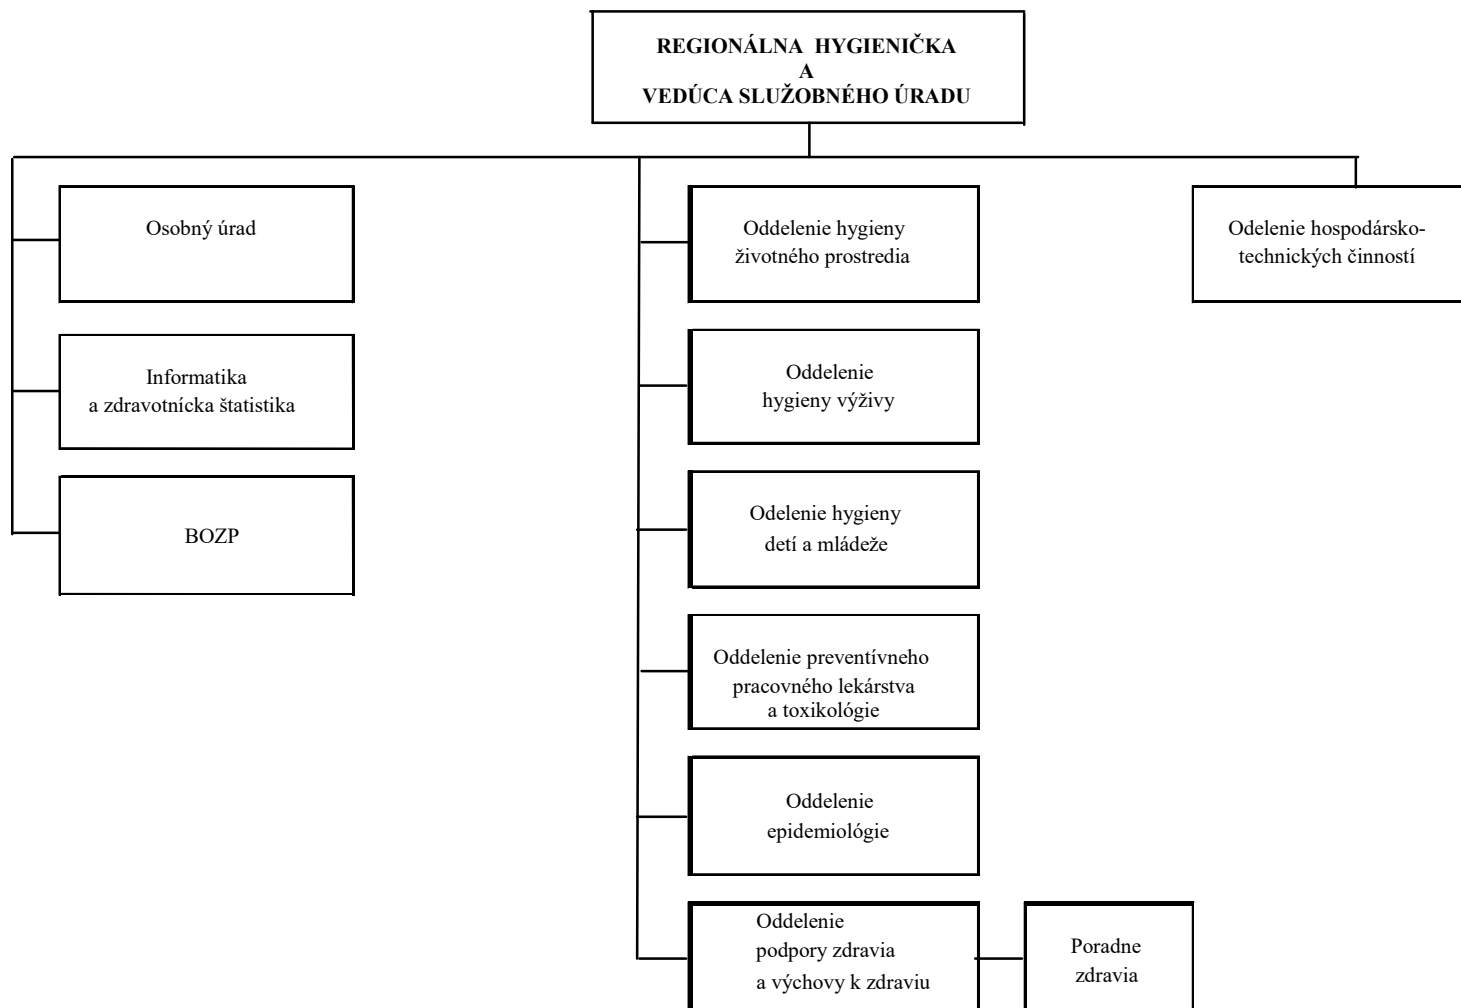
REGIONÁLNA HYGIENIČKA
A
VEDÚCA SLUŽOBNÉHO ÚRADU

Osobný úrad

Informatika a zdravotnícka štatistika

BOZP

Oddelenie hygieny životného prostredia

Oddelenie hygieny výživy

Odelenie hygieny detí a mládeže

Oddelenie preventívneho pracovného lekárstva a toxikológie

Oddelenie epidemiológie

Oddelenie podpory zdravia a výchovy k zdraviu

Poradne zdravia

Odelenie hospodársko-technických činností